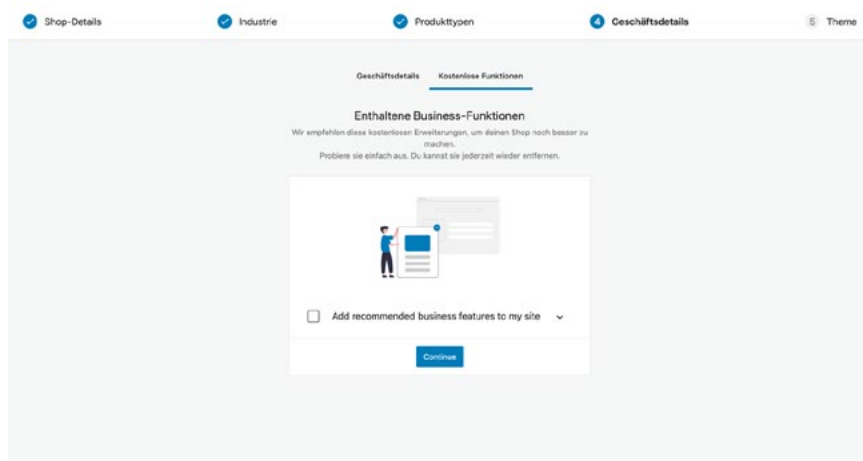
Shop-Details

Industrie

Produkttypen

4 Geschäftsdetails

5 Theme

Geschäftsdetails

Kostenlose Funktionen

Enthaltene Business-Funktionen

Wir empfehlen diese kostenlosen Erweiterungen, um deinen Shop noch besser zu machen.
Probiere sie einfach aus. Du kannst sie jederzeit wieder entfernen.

Add recommended business features to my site

Continue